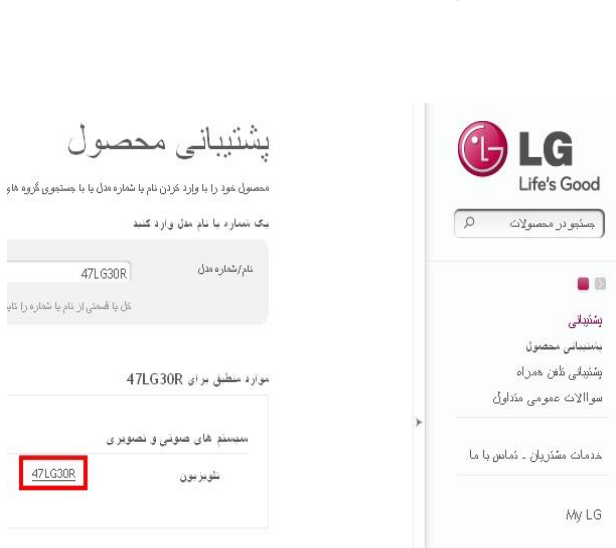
LG
Life's Good

جستجو در محصولات

پشتیبانی
پشتیبانی محصول
پشتیبانی تلفن همراه
سوالات عمومی متداول

خدمات مشتریان ـ تماس با ما

My LG

پشتیبانی محصول

محصول خود را با وارد کردن نام یا شماره مدل یا با جستجوی گروه های

یک شماره یا نام مدل وارد کنید

نام/شماره مدل
47LG30R
کل یا قسمتی از نام یا شماره را تایپ

موارد منطبق برای 47LG30R

سیستم های صوتی و تصویری

تلویزیون
47LG30R